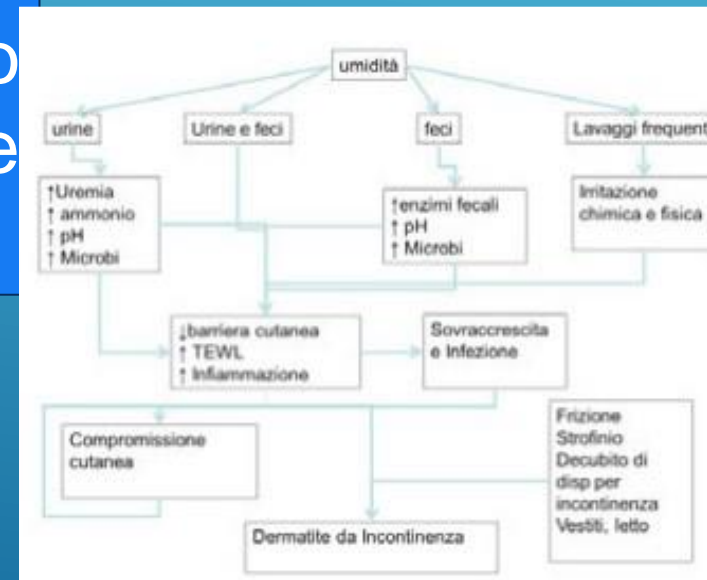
umidità

urine

Urine e feci

feci

Lavaggi frequent

↑Uremia
↑ ammonio
↑ pH
↑ Microbi

↑enzimi fecali
↑ pH
↑ Microbi

Irritazione chimica e fisica

↓barriera cutanea
↑ TEWL
↑ Infiammazione

Sovraccrescita e Infezione

Compromissione cutanea

Frizione
Strofinio
Decubito di disp per incontinenza
Vestiti, letto

Dermatite da Incontinenza